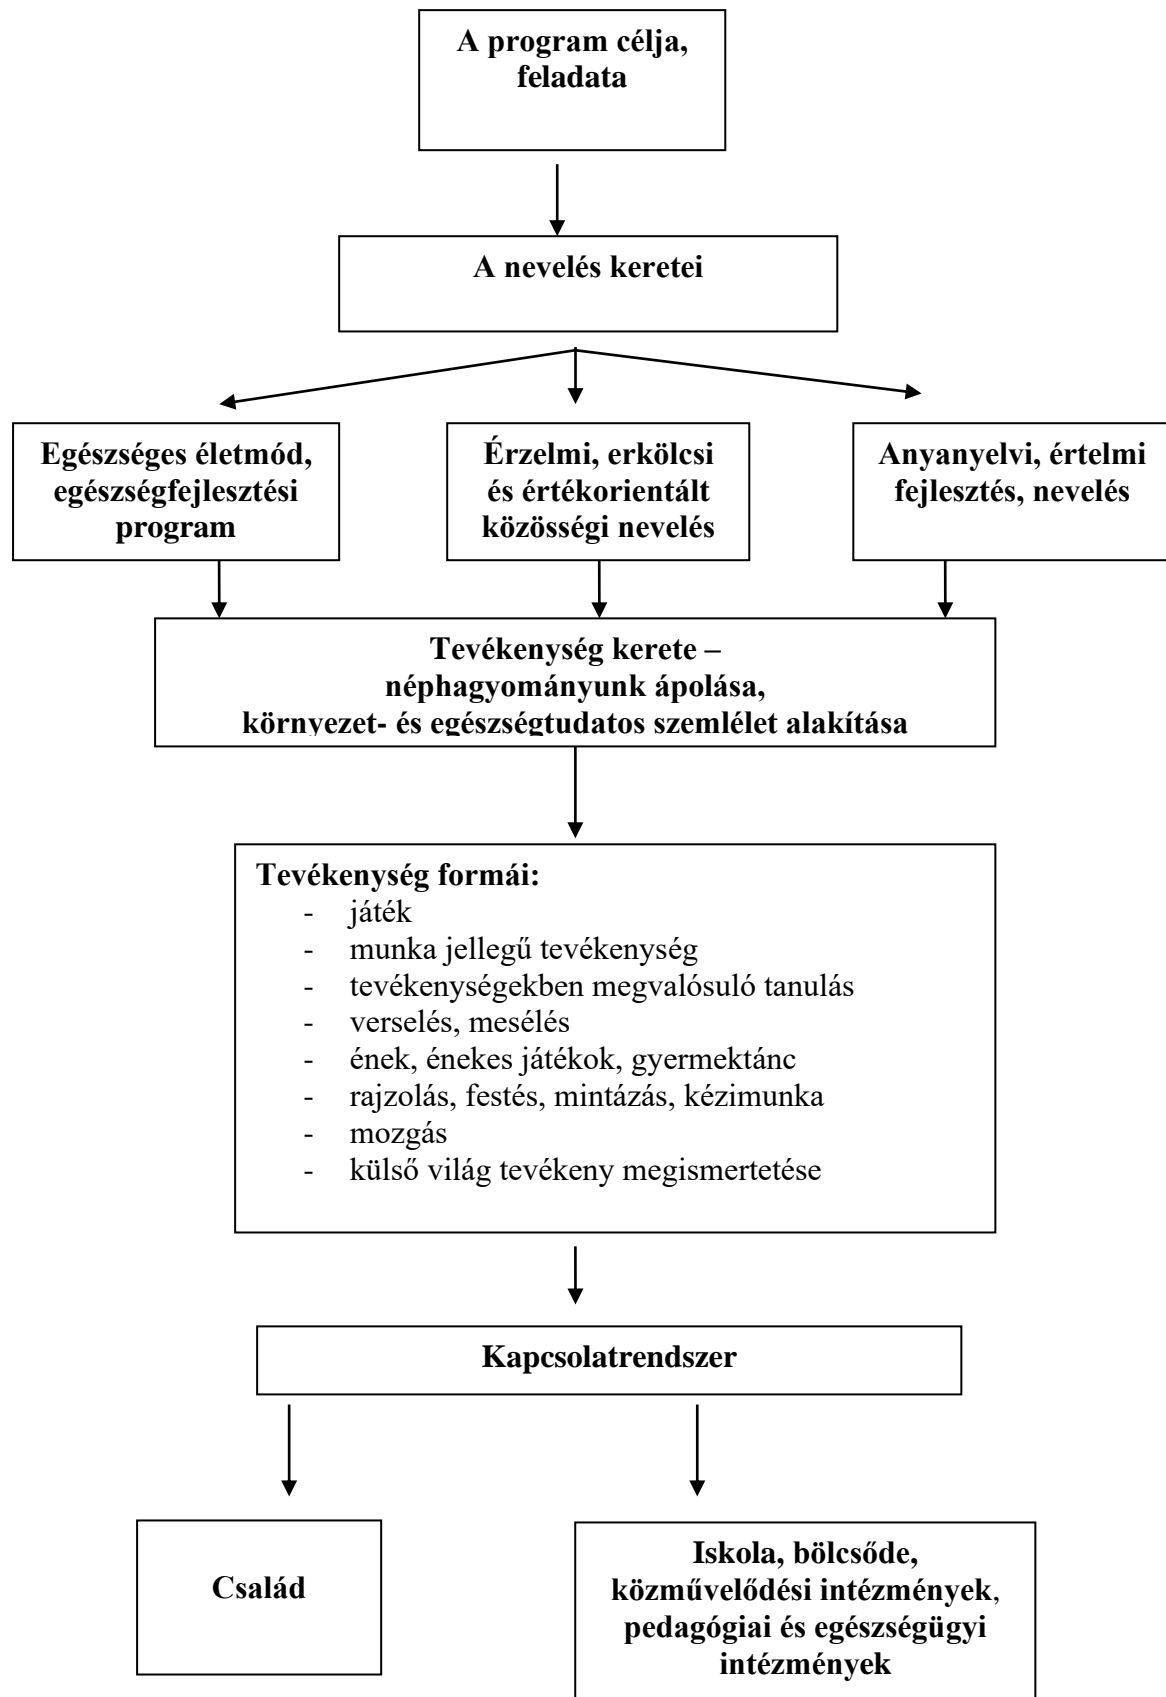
A program célja, feladata

A nevelés keretei

Egészséges életmód, egészségfejlesztési program

Érzelmi, erkölcsi és értékorientált közösségi nevelés

Anyanyelvi, értelmi fejlesztés, nevelés

Tevékenység kerete – néphagyományunk ápolása, környezet- és egészségtudatos szemlélet alakítása

Tevékenység formái:
- játék
- munka jellegű tevékenység
- tevékenységekben megvalósuló tanulás
- verselés, mesélés
- ének, énekes játékok, gyermektánc
- rajzolás, festés, mintázás, kézimunka
- mozgás
- külső világ tevékeny megismertetése

Kapcsolatrendszer

Család

Iskola, bölcsőde, közművelődési intézmények, pedagógiai és egészségügyi intézmények